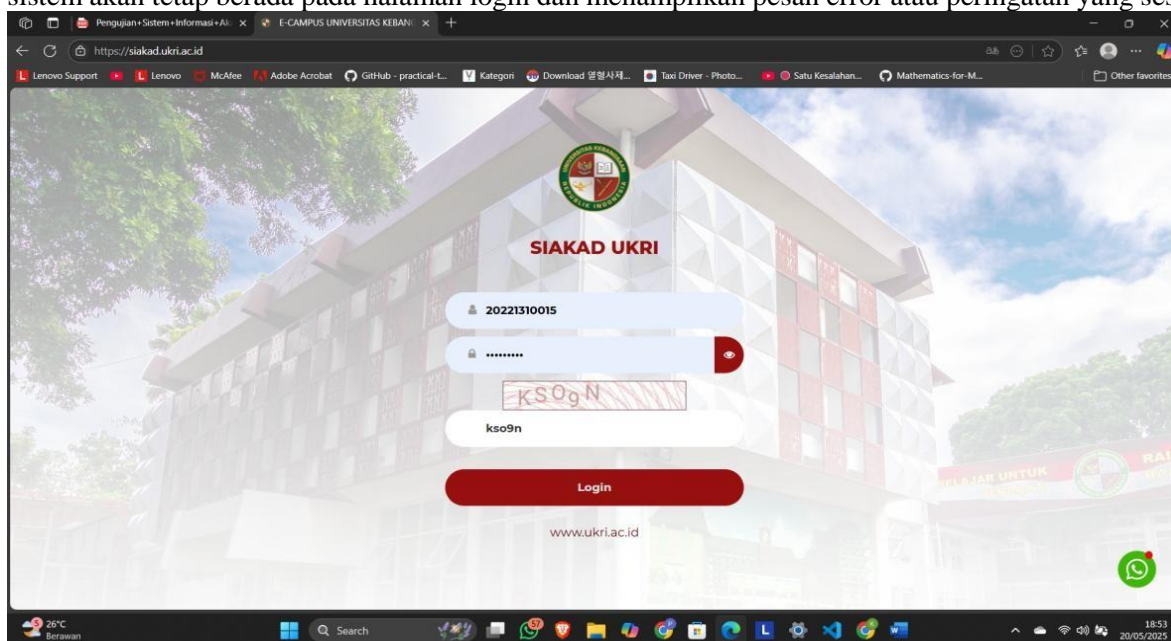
sistem akan tetap berada pada halaman login dan menampilkan pesan error atau peringatan yang se

Pengujian+Sistem+Informasi+Ak ×
E-CAMPUS UNIVERSITAS KEBANG ×
https://siakad.ukri.ac.id
Lenovo Support
Lenovo
McAfee
Adobe Acrobat
GitHub - practical-t...
Kategori
Download 열혈사제...
Taxi Driver - Photo...
Satu Kesalahan...
Mathematics-for-M...
Other favorites

SIAKAD UKRI

20221310015
•••••••••
KS0gN
kso9n
Login
www.ukri.ac.id

26°C
Berawan
Search
18:53
20/05/2025